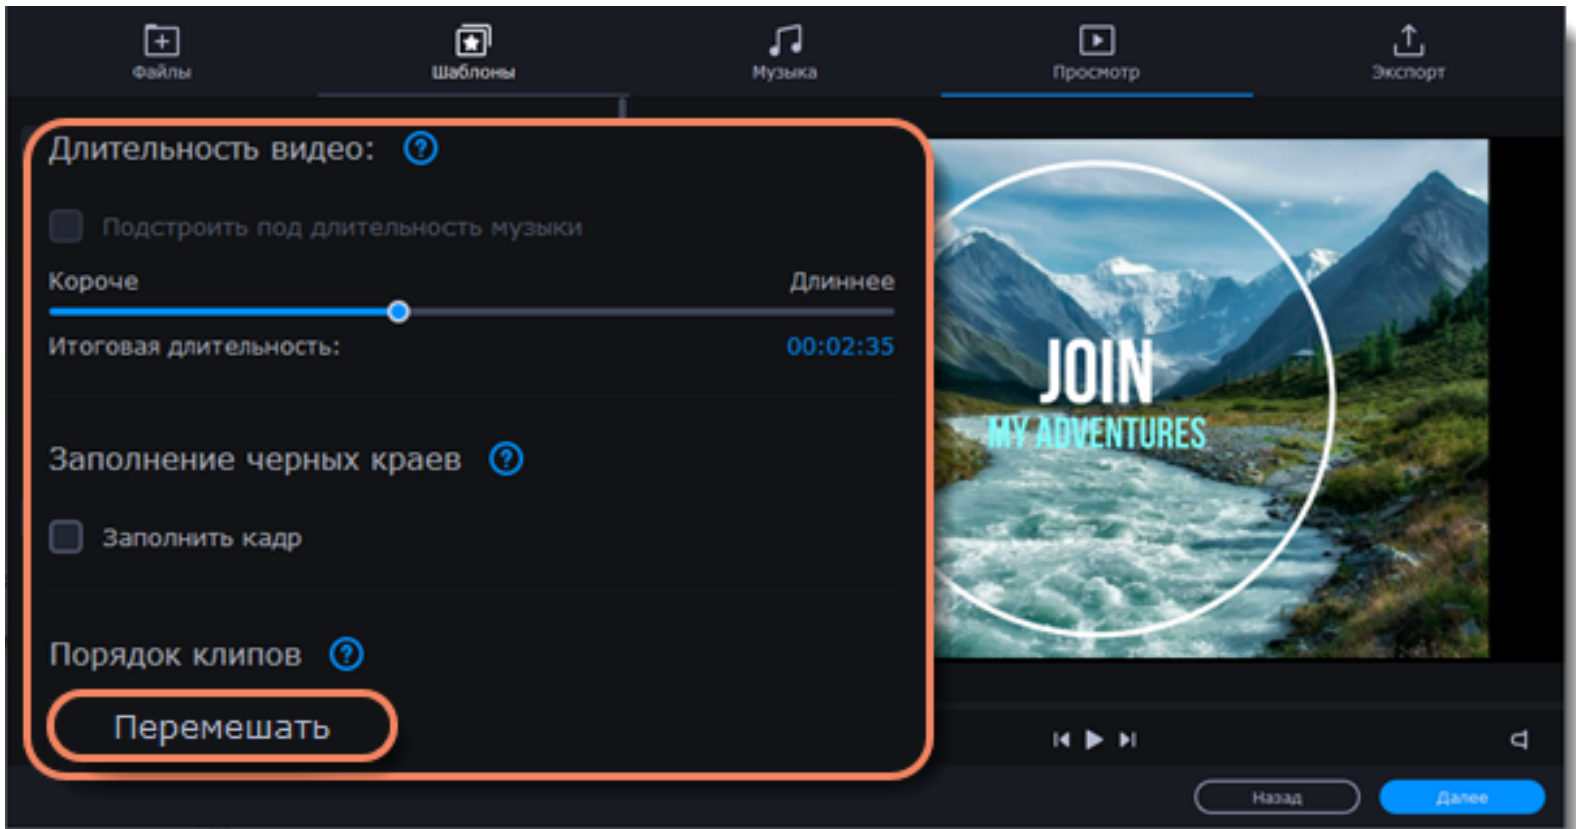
Файлы Шаблоны Музыка Просмотр Экспорт

Длительность видео: ?

Подстроить под длительность музыки

Короче Длиннее

Итоговая длительность: 00:02:35

Заполнение черных краев ?

Заполнить кадр

Порядок клипов ?

Перемешать

JOIN
MY ADVENTURES

Назад Далее